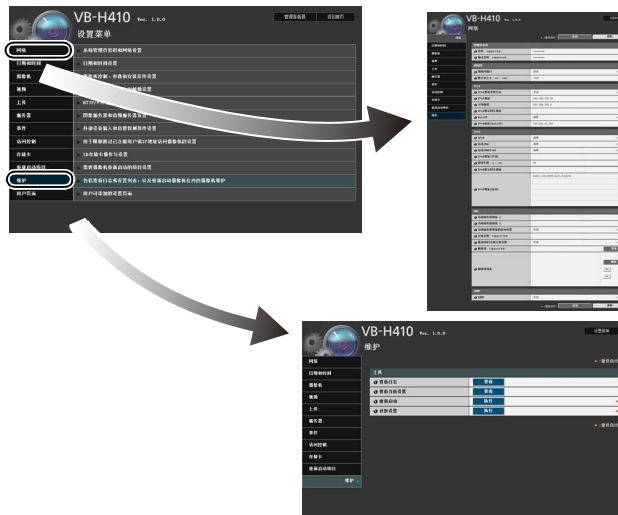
VB-H410 Ver. 1.0.0
设置菜单
管理员工具 返回首页

网络
日期和时间
摄像机
视频
上传
服务器
事件
访问控制
存储卡
重新启动项目
维护
用户界面

本地管理员名称和网络设置
日期和时间设置
摄像机控制、拍摄和安装等各项设置
HTTP/SSL
图像服务器和音频服务器设置
外部设备输入和智能侦测事件设置
用于限制通过已注册用户或IP地址访问摄像机的设置
SD存储卡操作与设置
需要重新启动项目的设置
包括查看日志或设置列表、以及重新启动摄像机在内的摄像机维护
用户可查看的设置页面

VB-H410 Ver. 1.0.0
网络

VB-H410 Ver. 1.0.0
维护
设置菜单
网络
日期和时间
摄像机
视频
上传
服务器
事件
访问控制
存储卡
重新启动项目
维护
工具
查看日志
查看
查看当前设置
查看
重新启动
执行
还原设置
执行